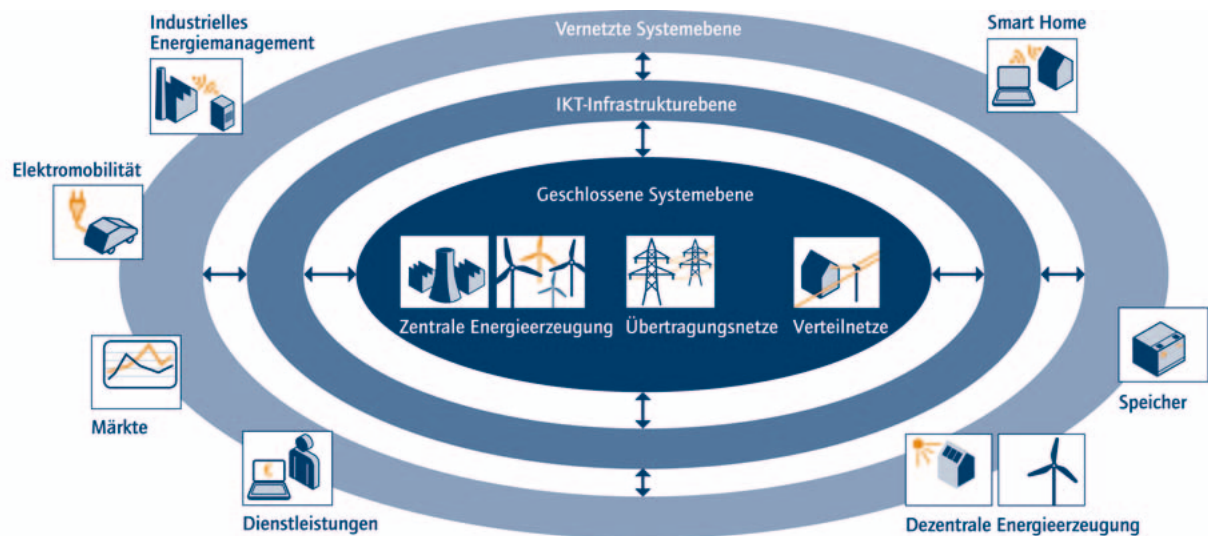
Industrielles Energiemanagement

Vernetzte Systemebene

Smart Home

IKT-Infrastrukturebene

Elektromobilität

Geschlossene Systemebene

Zentrale Energieerzeugung

Übertragungsnetze

Verteilnetze

Märkte

Speicher

Dienstleistungen

Dezentrale Energieerzeugung